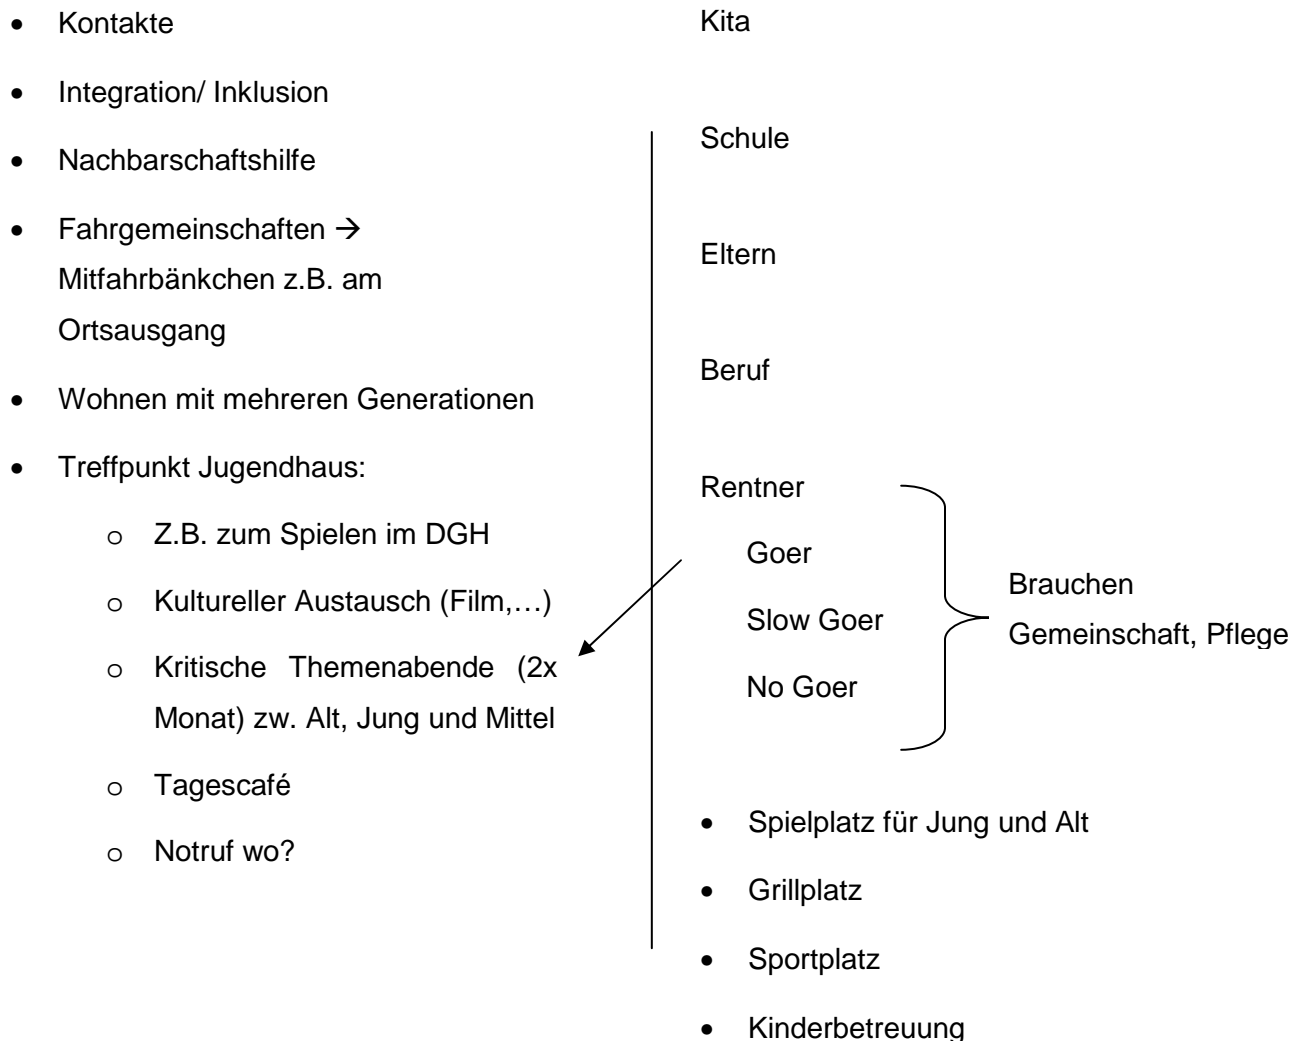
- Kontakte
- Integration/ Inklusion
- Nachbarschaftshilfe
- Fahrgemeinschaften → Mitfahrbänkchen z.B. am Ortsausgang
- Wohnen mit mehreren Generationen
- Treffpunkt Jugendhaus:
  - Z.B. zum Spielen im DGH
  - Kultureller Austausch (Film,…)
  - Kritische Themenabende (2x Monat) zw. Alt, Jung und Mittel
  - Tagescafé
  - Notruf wo?

Kita

Schule

Eltern

Beruf

Rentner

Goer

Slow Goer

No Goer

Brauchen Gemeinschaft, Pflege

- Spielplatz für Jung und Alt
- Grillplatz
- Sportplatz
- Kinderbetreuung